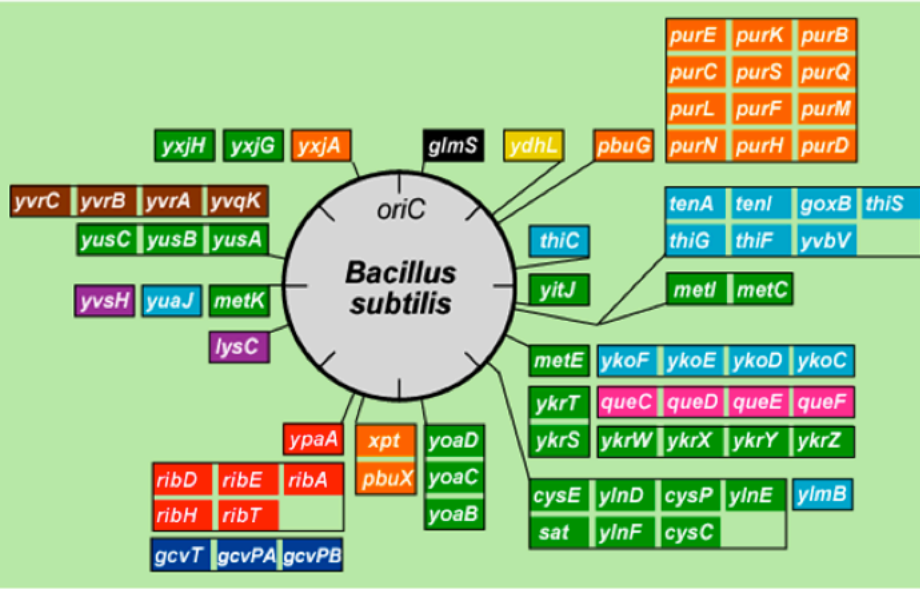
| purE | purK | purB |
|---|---|---|
| purC | purS | purQ |
| purL | purF | purM |
| purN | purH | purD |

yxjH yxjG yxjA glmS ydhL pbuG

yvrC yvrB yvrA yvqK

yusC yusB yusA

oriC

Bacillus subtilis

| tenA | tenI | goxB | thiS |
|---|---|---|---|
| thiG | thiF | yvbV | |

thiC

yitJ

yvsH yuaJ metK

metI metC

lysC

metE

| ykoF | ykoE | ykoD | ykoC |
|---|---|---|---|

ykrT ykrS

| queC | queD | queE | queF |
|---|---|---|---|

| ykrW | ykrX | ykrY | ykrZ |
|---|---|---|---|

ypaA

xpt pbuX

yoaD yoaC yoaB

| ribD | ribE | ribA |
|---|---|---|
| ribH | ribT | |

| cysE | ylnD | cysP | ylnE |
|---|---|---|---|
| sat | ylnF | cysC | |

ylmB

gcvT gcvPA gcvPB